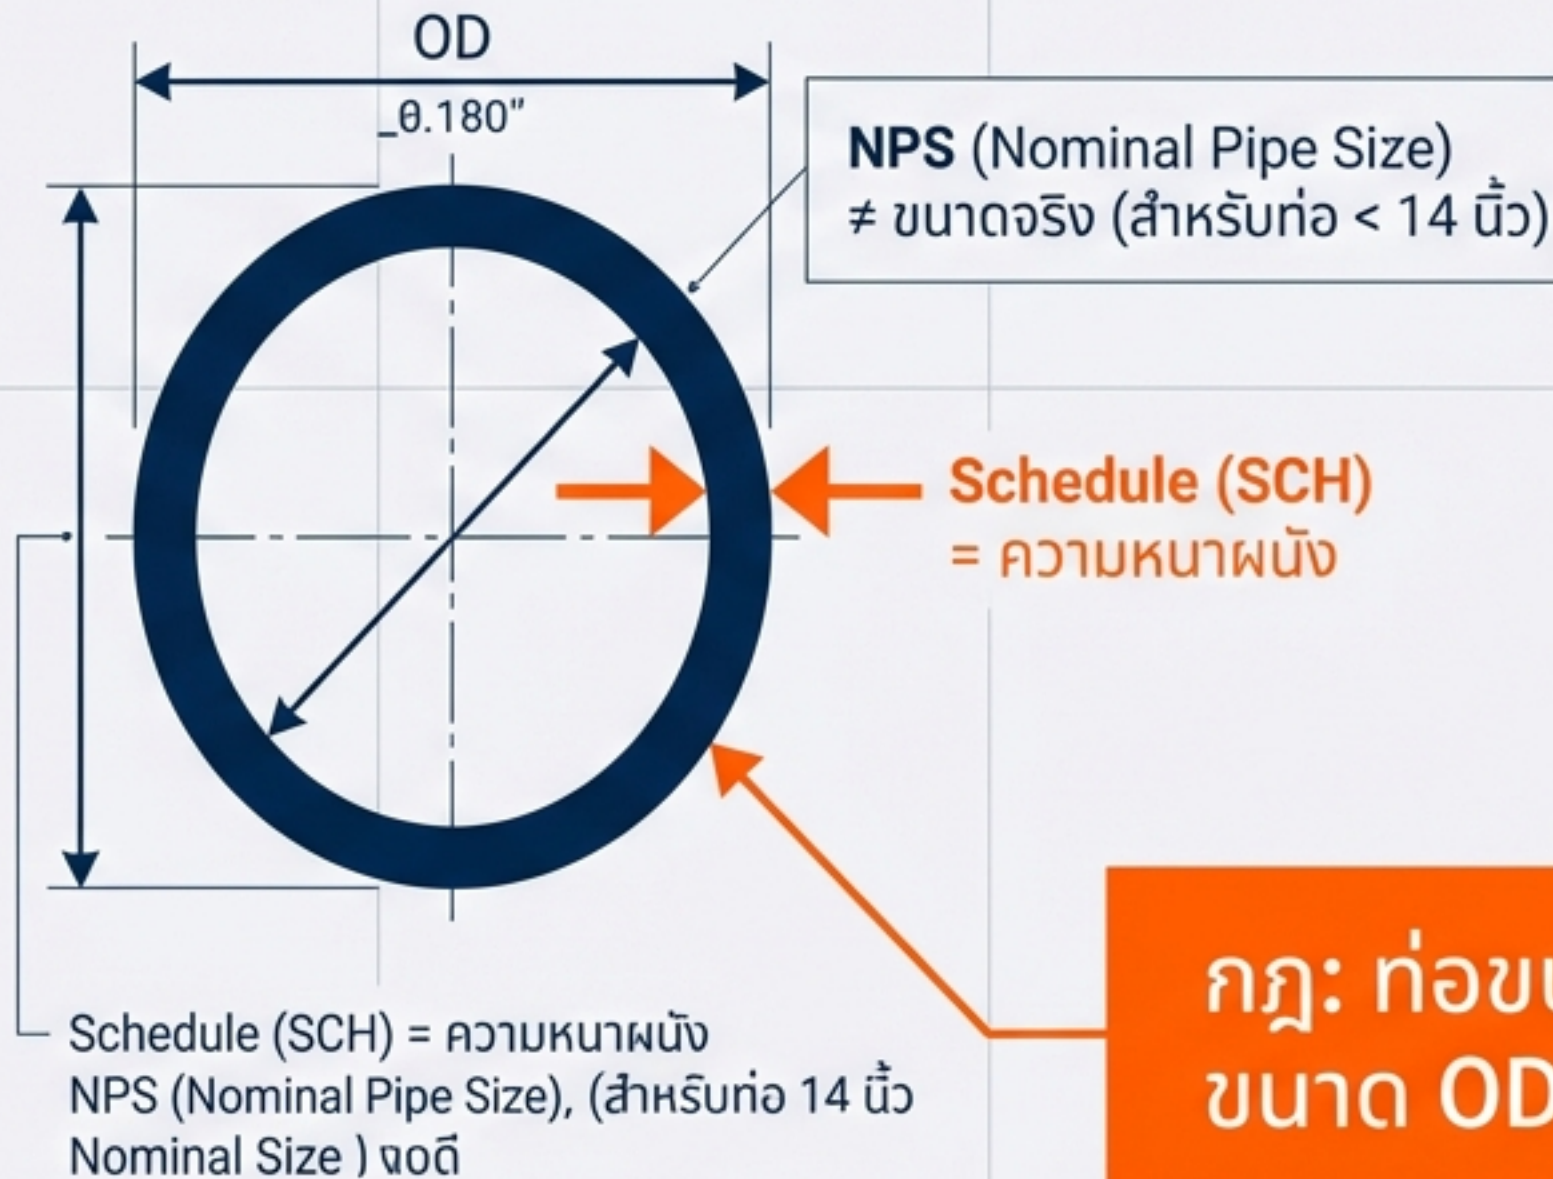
OD
_0.180"

NPS (Nominal Pipe Size)
≠ ขนาดจริง (สำหรับท่อ < 14 นิ้ว)

Schedule (SCH)
= ความหนาผนัง

กฎ: ท่อข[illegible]
ขนาด OD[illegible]

Schedule (SCH) = ความหนาผนัง
NPS (Nominal Pipe Size), (สำหรับท่อ 14 นิ้ว
Nominal Size ) จอดี